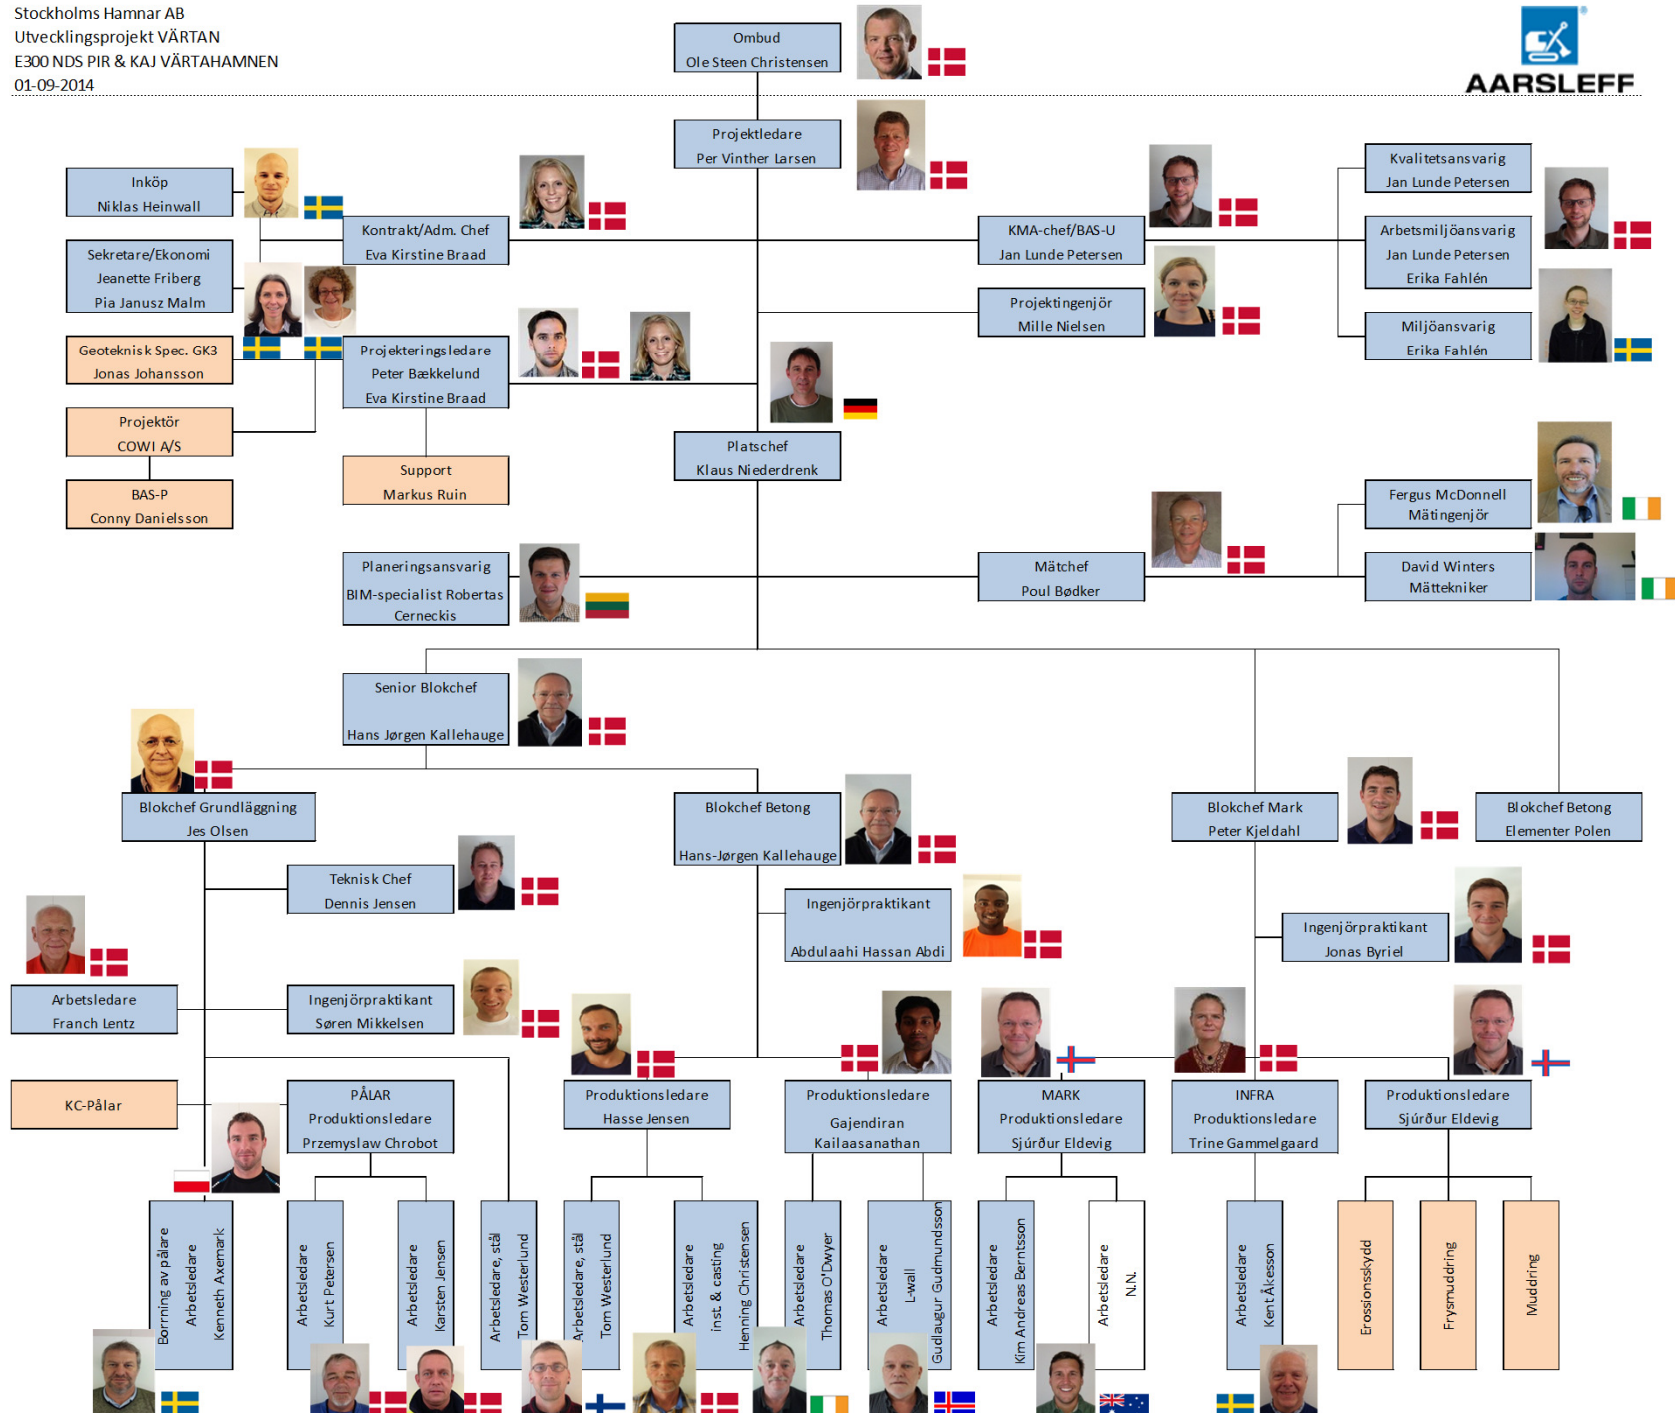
Stockholms Hamnar AB
Utvecklingsprojekt VÄRTAN
E300 NDS PIR & KAJ VÄRTAHAMNEN
01-09-2014

AARSLEFF

Ombud
Ole Steen Christensen

Projektledare
Per Vinther Larsen

Inköp
Niklas Heinwall

Sekretare/Ekonomi
Jeanette Friberg
Pia Janusz Malm

Kontrakt/Adm. Chef
Eva Kirstine Braad

KMA-chef/BAS-U
Jan Lunde Petersen

Kvalitetsansvarig
Jan Lunde Petersen

Arbetsmiljöansvarig
Jan Lunde Petersen
Erika Fahlén

Projektingenjör
Mille Nielsen

Miljöansvarig
Erika Fahlén

Geoteknisk Spec. GK3
Jonas Johansson

Projekteringsledare
Peter Bækkelund
Eva Kirstine Braad

Projektör
COWI A/S

BAS-P
Conny Danielsson

Support
Markus Ruin

Platschef
Klaus Niederdrenk

Fergus McDonnell
Mätingenjör

Mätchef
Poul Bødker

David Winters
Mättekniker

Planeringsansvarig
BIM-specialist Robertas Cerneckis

Senior Blokchef
Hans Jørgen Kallehauge

Blokchef Grundläggning
Jes Olsen

Blokchef Betong
Hans-Jørgen Kallehauge

Blokchef Mark
Peter Kjeldahl

Blokchef Betong
Elementer Polen

Teknisk Chef
Dennis Jensen

Ingenjörpraktikant
Abdulaahi Hassan Abdi

Ingenjörpraktikant
Jonas Byriel

Arbetsledare
Franch Lentz

Ingenjörpraktikant
Søren Mikkelsen

KC-Pålar

PÅLAR
Produktionsledare
Przemyslaw Chrobot

Produktionsledare
Hasse Jensen

Produktionsledare
Gajendiran Kailaasanathan

MARK
Produktionsledare
Sjúrður Eldevig

INFRA
Produktionsledare
Trine Gammelgaard

Produktionsledare
Sjúrður Eldevig

Borning av pålare
Arbetsledare
Kenneth Axemark

Arbetsledare
Kurt Petersen

Arbetsledare
Karsten Jensen

Arbetsledare, stål
Tom Westerlund

Arbetsledare, stål
Tom Westerlund

Arbetsledare
inst. & casting
Henning Christensen

Arbetsledare
Thomas O'Dwyer

Arbetsledare
L-wall
Gudlaugur Gudmundsson

Arbetsledare
Kim Andreas Berntsson

Arbetsledare
N.N.

Arbetsledare
Kent Åkesson

Erosionsskydd

Frysmuddring

Muddring